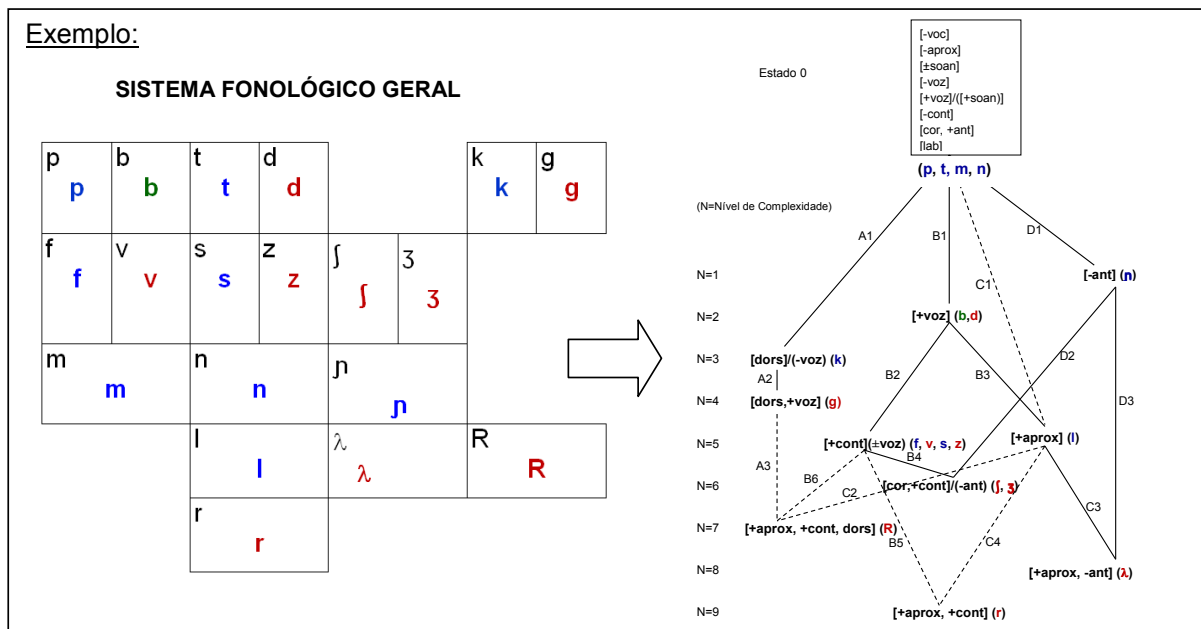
Exemplo:

SISTEMA FONOLÓGICO GERAL

| p p | b b | t t | d d | | | k k | g g |
|---|---|---|---|---|---|---|---|
| f f | v v | s s | z z | ʃ ʃ | ʒ ʒ | | |
| m m | | n n | | ɲ ɲ | | | |
| | | l l | | λ λ | | R R | |
| | | r r | | | | | |

Estado 0

[-voc]
[-aprox]
[±soan]
[-voz]
[+voz]/([+soan)]
[-cont]
[cor, +ant]
[lab]

(p, t, m, n)

(N=Nível de Complexidade)

A1
B1
D1
C1

N=1 [-ant] (ɲ)

N=2 [+voz] (b,d)

N=3 [dors]/(-voz) (k)

A2

N=4 [dors,+voz] (g)

B2
B3
D2
D3

N=5 [+cont](±voz) (f, v, s, z)
[+aprox] (l)

A3
B4
B6
C2

N=6 [cor,+cont]/(-ant) (ʃ, ʒ)

C3

N=7 [+aprox, +cont, dors] (R)

B5
C4

N=8 [+aprox, -ant] (λ)

N=9 [+aprox, +cont] (r)